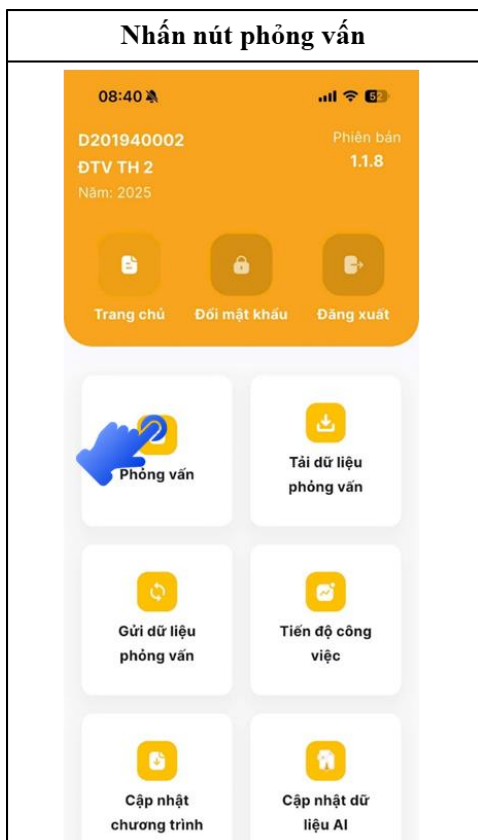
Nhấn nút phỏng vấn

08:40

52

D201940002
ĐTV TH 2
Năm: 2025

Phiên bản
1.1.8

Trang chủ

Đổi mật khẩu

Đăng xuất

Phỏng vấn

Tải dữ liệu phỏng vấn

Gửi dữ liệu phỏng vấn

Tiến độ công việc

Cập nhật chương trình

Cập nhật dữ liệu AI